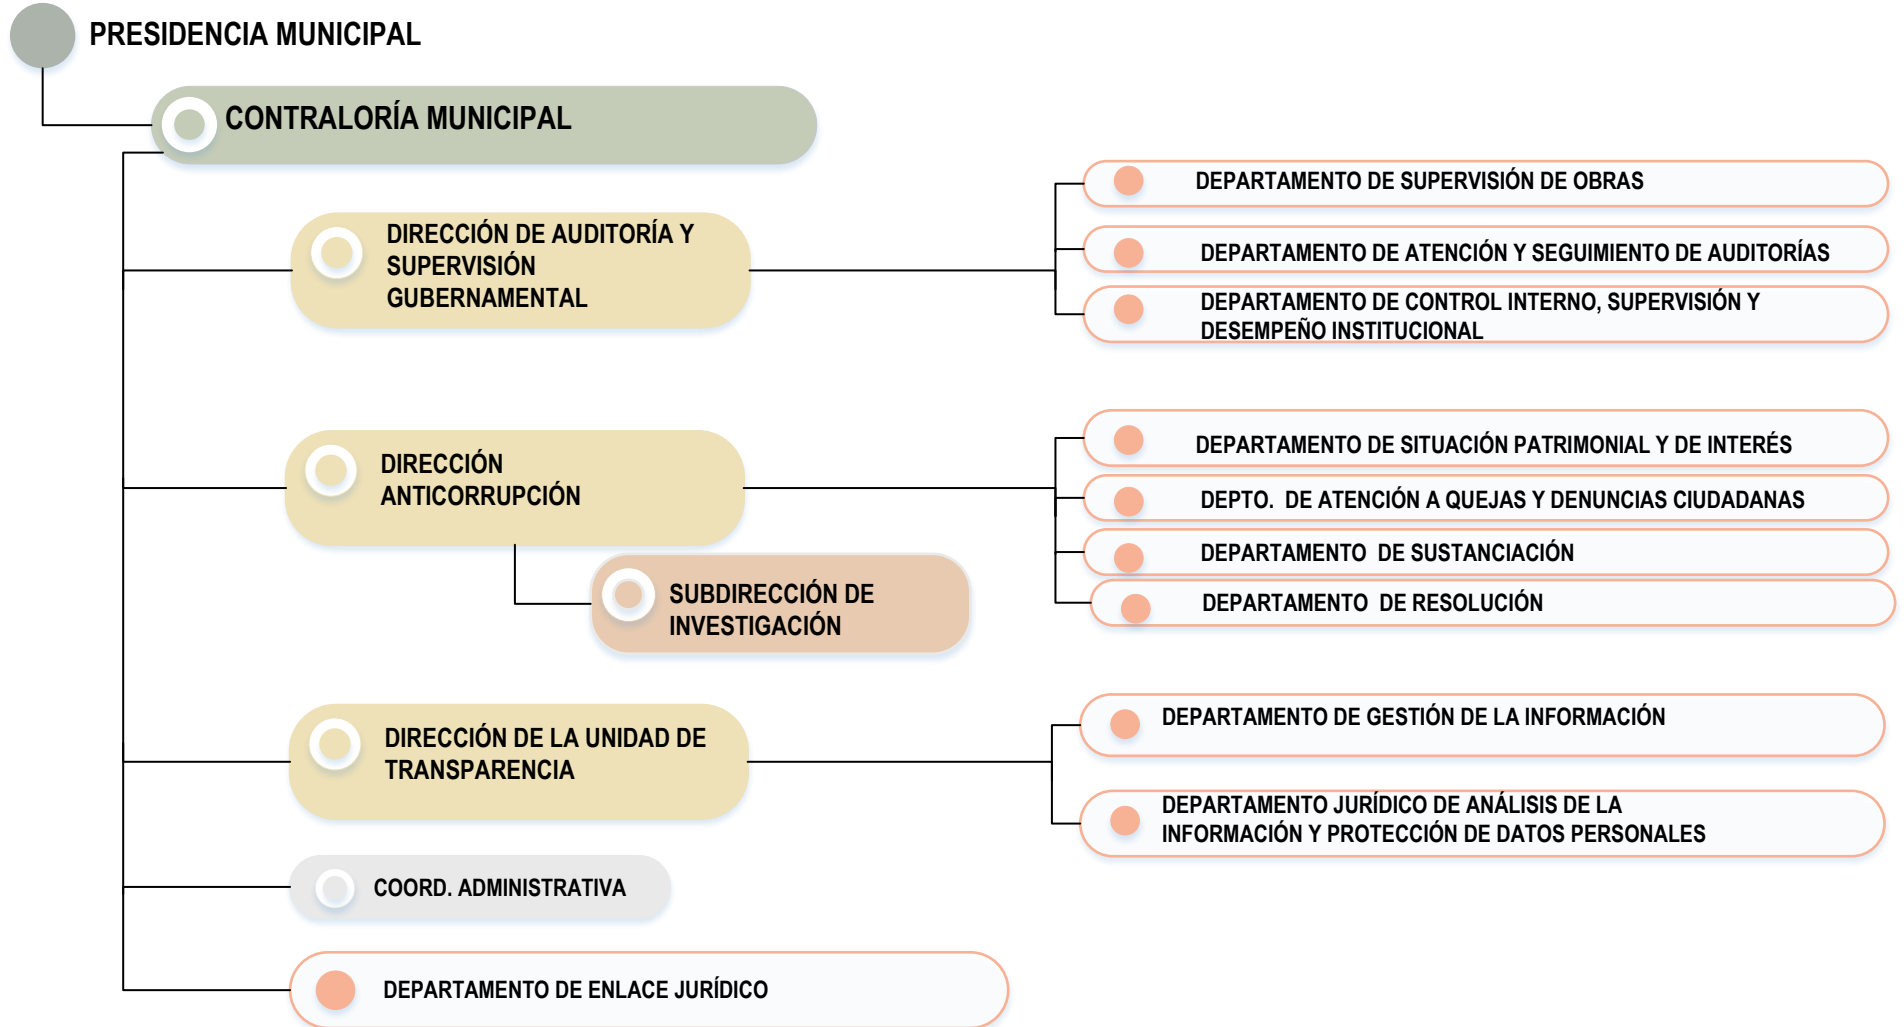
PRESIDENCIA MUNICIPAL

CONTRALORÍA MUNICIPAL

DIRECCIÓN DE AUDITORÍA Y SUPERVISIÓN GUBERNAMENTAL

DEPARTAMENTO DE SUPERVISIÓN DE OBRAS

DEPARTAMENTO DE ATENCIÓN Y SEGUIMIENTO DE AUDITORÍAS

DEPARTAMENTO DE CONTROL INTERNO, SUPERVISIÓN Y DESEMPEÑO INSTITUCIONAL

DIRECCIÓN ANTICORRUPCIÓN

DEPARTAMENTO DE SITUACIÓN PATRIMONIAL Y DE INTERÉS

DEPTO. DE ATENCIÓN A QUEJAS Y DENUNCIAS CIUDADANAS

DEPARTAMENTO DE SUSTANCIACIÓN

DEPARTAMENTO DE RESOLUCIÓN

SUBDIRECCIÓN DE INVESTIGACIÓN

DIRECCIÓN DE LA UNIDAD DE TRANSPARENCIA

DEPARTAMENTO DE GESTIÓN DE LA INFORMACIÓN

DEPARTAMENTO JURÍDICO DE ANÁLISIS DE LA INFORMACIÓN Y PROTECCIÓN DE DATOS PERSONALES

COORD. ADMINISTRATIVA

DEPARTAMENTO DE ENLACE JURÍDICO